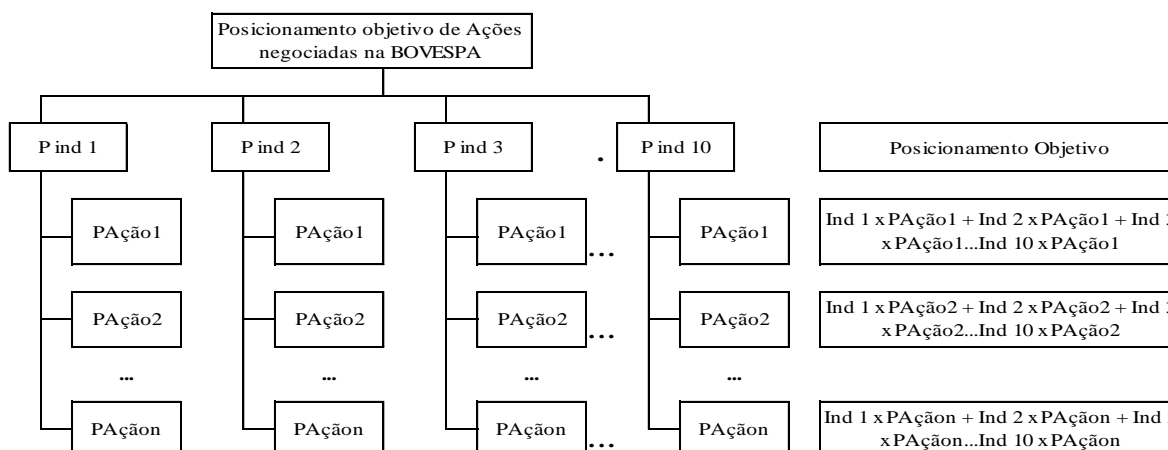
Posicionamento objetivo de Ações negociadas na BOVESPA

P ind 1

P ind 2

P ind 3

.

P ind 10

Posicionamento Objetivo

PAção1

PAção1

PAção1

...

PAção1

Ind 1 x PAção1 + Ind 2 x PAção1 + Ind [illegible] x PAção1...Ind 10 x PAção1

PAção2

PAção2

PAção2

...

PAção2

Ind 1 x PAção2 + Ind 2 x PAção2 + Ind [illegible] x PAção2...Ind 10 x PAção2

...

...

...

...

PAçãon

PAçãon

PAçãon

...

PAçãon

Ind 1 x PAçãon + Ind 2 x PAçãon + Ind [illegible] x PAçãon...Ind 10 x PAçãon